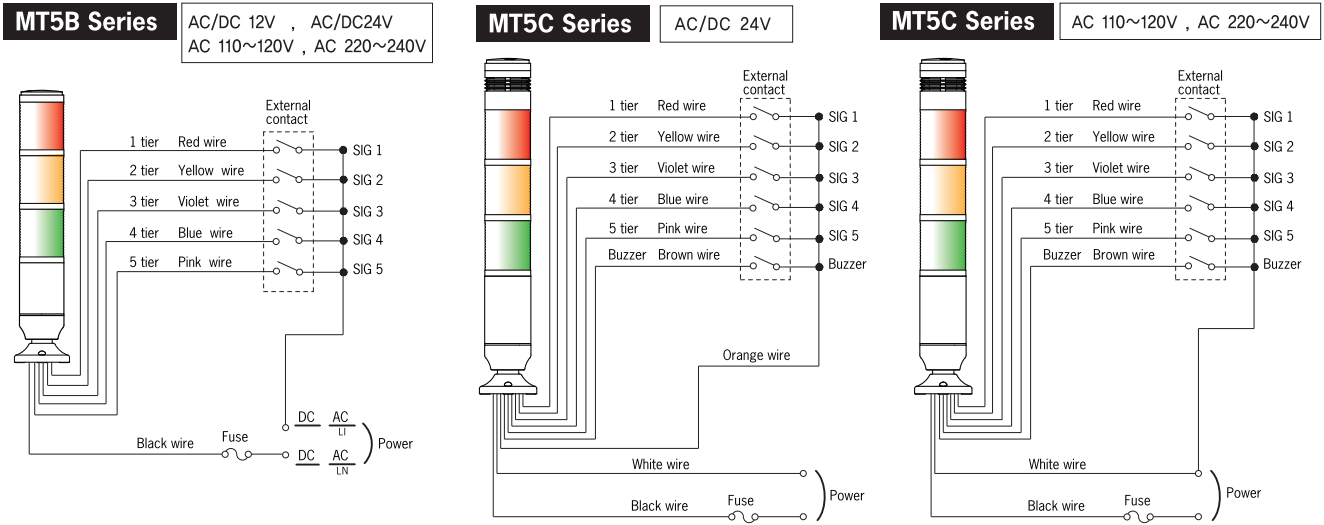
MT5B Series

AC/DC 12V , AC/DC24V
AC 110~120V , AC 220~240V

External contact

1 tier Red wire
2 tier Yellow wire
3 tier Violet wire
4 tier Blue wire
5 tier Pink wire

SIG 1
SIG 2
SIG 3
SIG 4
SIG 5

Black wire
Fuse
DC AC LI
DC AC LN
Power

MT5C Series

AC/DC 24V

External contact

1 tier Red wire
2 tier Yellow wire
3 tier Violet wire
4 tier Blue wire
5 tier Pink wire
Buzzer Brown wire

SIG 1
SIG 2
SIG 3
SIG 4
SIG 5
Buzzer

Orange wire
White wire
Black wire
Fuse
Power

MT5C Series

AC 110~120V , AC 220~240V

External contact

1 tier Red wire
2 tier Yellow wire
3 tier Violet wire
4 tier Blue wire
5 tier Pink wire
Buzzer Brown wire

SIG 1
SIG 2
SIG 3
SIG 4
SIG 5
Buzzer

White wire
Black wire
Fuse
Power